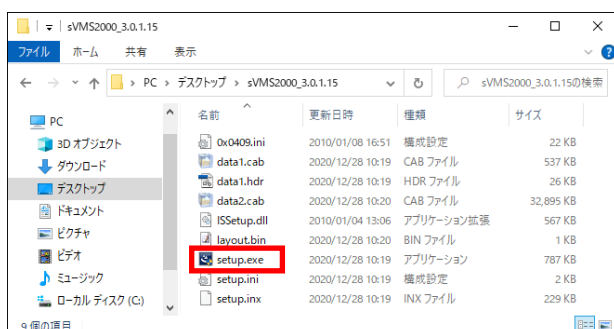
sVMS2000_3.0.1.15

ファイル ホーム 共有 表示

PC > デスクトップ > sVMS2000_3.0.1.15

sVMS2000_3.0.1.15の検索

PC
3D オブジェクト
ダウンロード
デスクトップ
ドキュメント
ピクチャ
ビデオ
ミュージック
ローカル ディスク (C:)

| 名前 | 更新日時 | 種類 | サイズ |
|---|---|---|---|
| 0x0409.ini | 2010/01/08 16:51 | 構成設定 | 22 KB |
| data1.cab | 2020/12/28 10:19 | CAB ファイル | 537 KB |
| data1.hdr | 2020/12/28 10:19 | HDR ファイル | 26 KB |
| data2.cab | 2020/12/28 10:20 | CAB ファイル | 32,895 KB |
| ISSetup.dll | 2010/01/04 13:06 | アプリケーション拡張 | 567 KB |
| layout.bin | 2020/12/28 10:20 | BIN ファイル | 1 KB |
| setup.exe | 2020/12/28 10:19 | アプリケーション | 787 KB |
| setup.ini | 2020/12/28 10:19 | 構成設定 | 2 KB |
| setup.inx | 2020/12/28 10:19 | INX ファイル | 229 KB |

9 個の項目